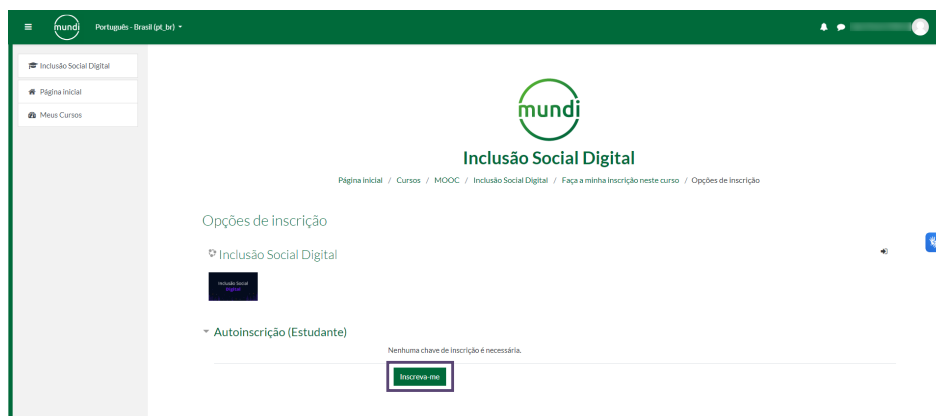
mundi Português - Brasil (pt_br)

Inclusão Social Digital
Página inicial
Meus Cursos

mundi

Inclusão Social Digital

Página inicial / Cursos / MOOC / Inclusão Social Digital / Faça a minha inscrição neste curso / Opções de inscrição

Opções de inscrição

Inclusão Social Digital

Inclusão Social Digital

Autoinscrição (Estudante)

Nenhuma chave de inscrição é necessária.

Inscreva-me